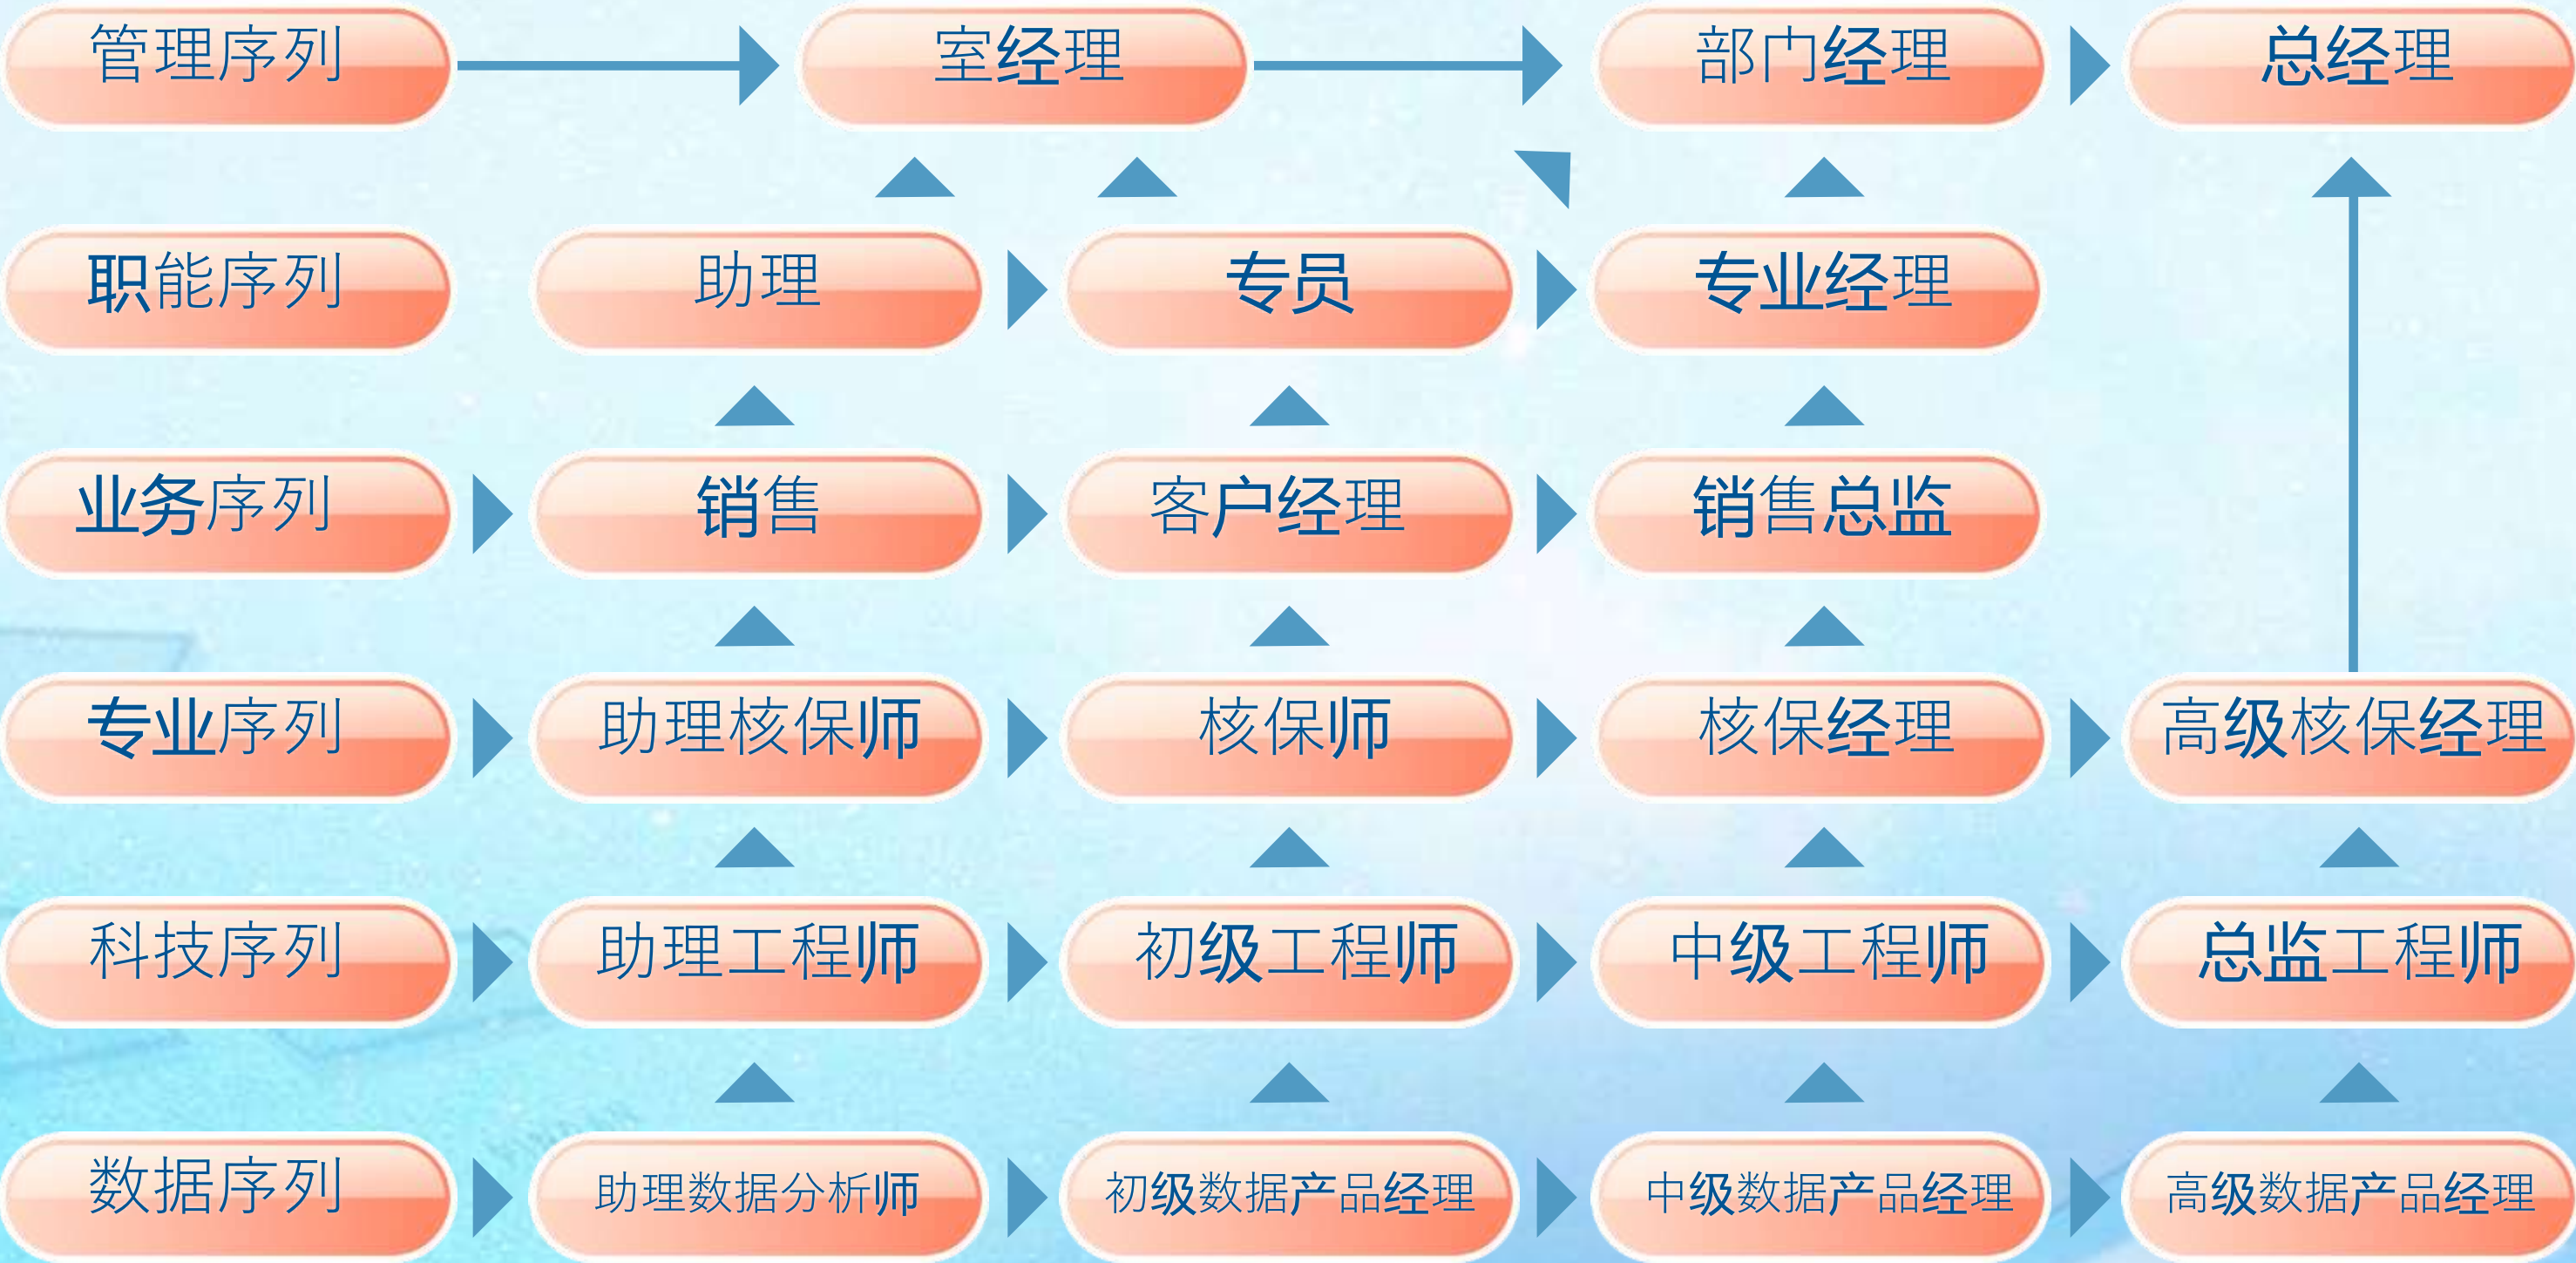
管理序列
室经理
部门经理
总经理

职能序列
助理
专员
专业经理

业务序列
销售
客户经理
销售总监

专业序列
助理核保师
核保师
核保经理
高级核保经理

科技序列
助理工程师
初级工程师
中级工程师
总监工程师

数据序列
助理数据分析师
初级数据产品经理
中级数据产品经理
高级数据产品经理